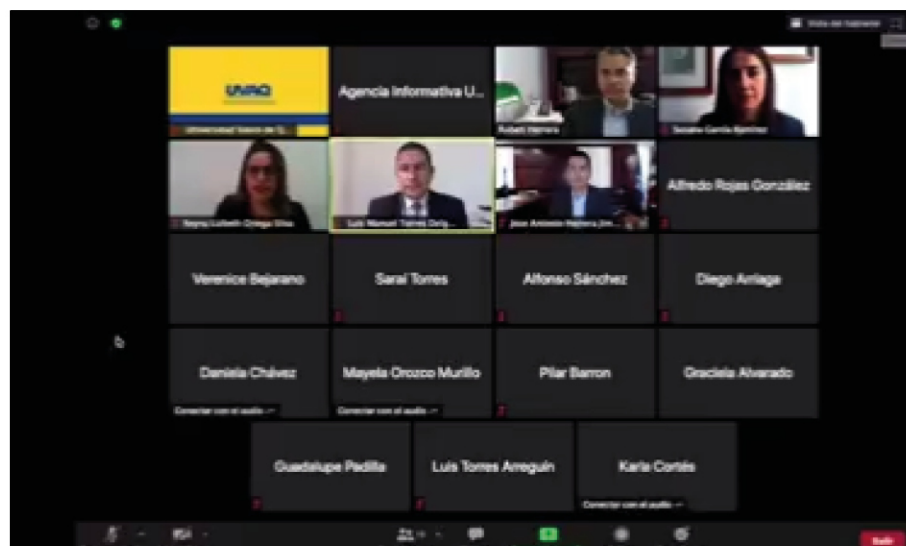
Vista del hablante

UVAQ

Universidad Vasco de Q...

Agencia Informativa U...

Rubén Herrera

Susana García Sánchez

Sayra Lizbeth Ortega Silva

Luis Manuel Torres Orig...

Jose Antonio Herrera Jim...

Alfredo Rojas González

Verenice Bejarano

Saraí Torres

Alfonso Sánchez

Diego Arriaga

Daniela Chávez

Conectar con el audio

Mayela Orozco Murillo

Conectar con el audio

Pilar Barron

Graciela Alvarado

Guadalupe Padilla

Luis Torres Arreguín

Karla Cortés

Conectar con el audio

Salir